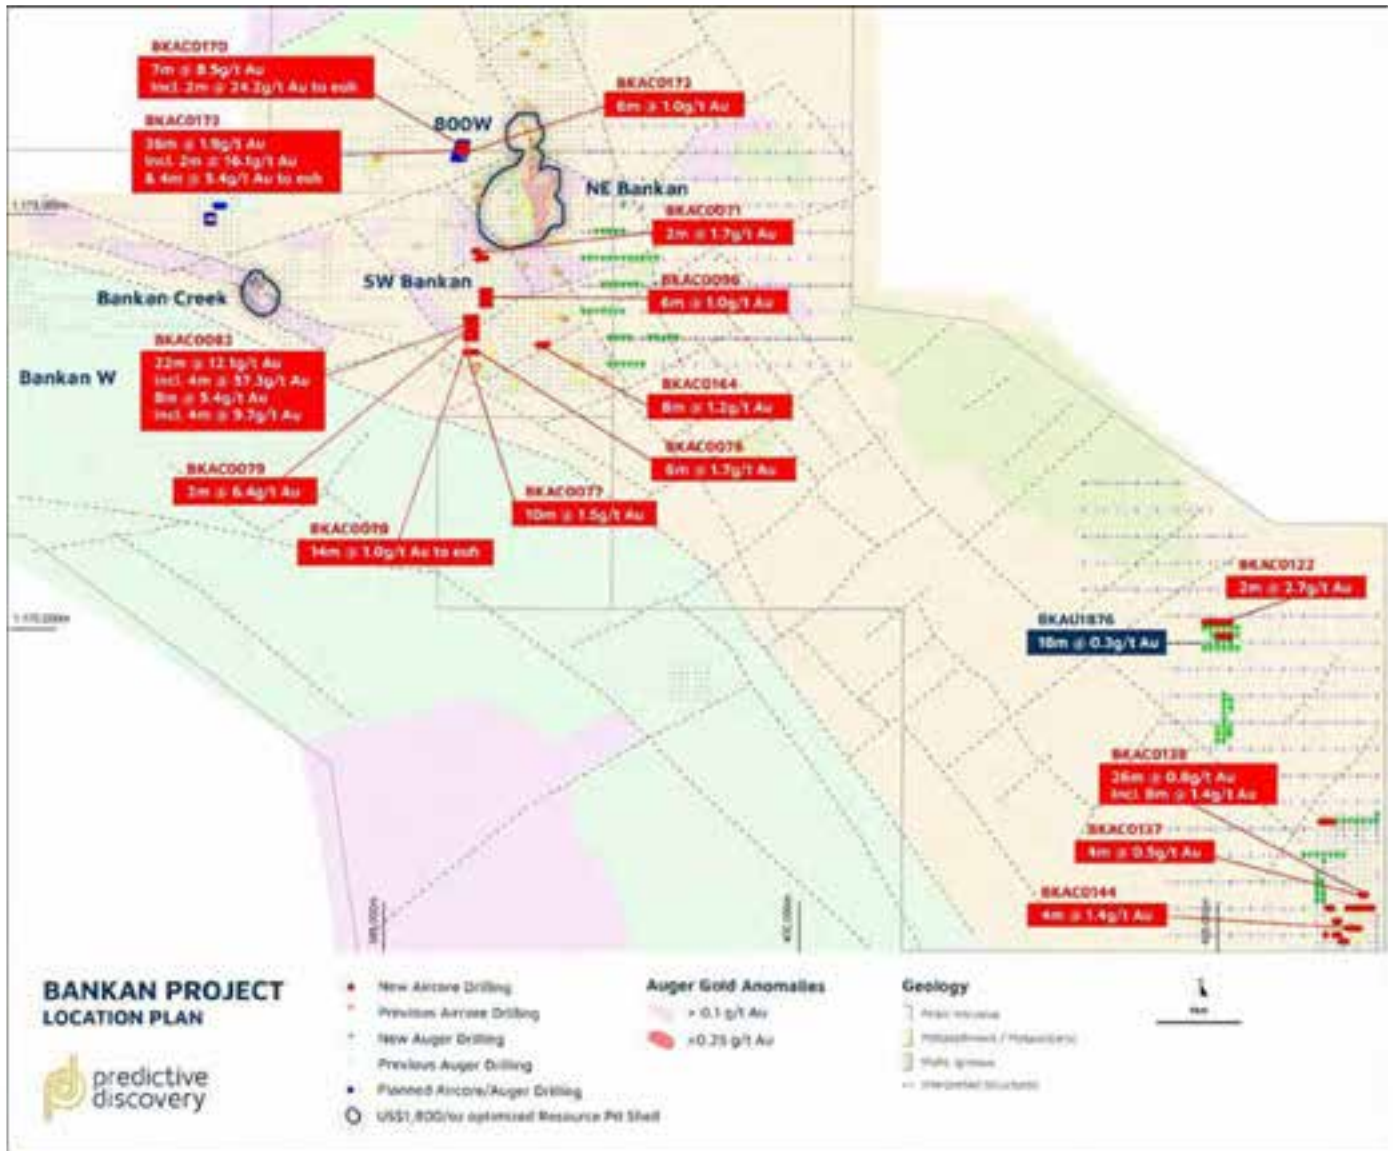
BKAC0170
7m @ 8.5g/t Au
incl. 2m @ 24.2g/t Au to eoh

BKAC0173
8m @ 1.0g/t Au

BKAC0172
36m @ 1.8g/t Au
incl. 2m @ 16.1g/t Au
& 4m @ 5.4g/t Au to eoh

BOOW

NE Bankan

BKAC0071
2m @ 1.7g/t Au

SW Bankan

BKAC0096
6m @ 1.0g/t Au

Bankan Creek

Bankan W

BKAC0082
22m @ 12.1g/t Au
incl. 4m @ 57.3g/t Au
8m @ 5.4g/t Au
incl. 4m @ 9.7g/t Au

BKAC0164
8m @ 1.2g/t Au

BKAC0078
6m @ 1.7g/t Au

BKAC0079
3m @ 6.4g/t Au

BKAC0077
10m @ 1.5g/t Au

BKAC0010
14m @ 1.0g/t Au to eoh

BKAC0122
2m @ 2.7g/t Au

BKAU1876
18m @ 0.3g/t Au

BKAC0138
26m @ 0.8g/t Au
incl. 8m @ 1.4g/t Au

BKAC0137
4m @ 0.5g/t Au

BKAC0144
4m @ 1.4g/t Au

BANKAN PROJECT
LOCATION PLAN

predictive discovery

New Aircore Drilling
Previous Aircore Drilling
New Auger Drilling
Previous Auger Drilling
Planned Aircore/Auger Drilling
US$1,800/oz optimized Resource Pit Shell

Auger Gold Anomalies
> 0.1 g/t Au
>0.25 g/t Au

Geology
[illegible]
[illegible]
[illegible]
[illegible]